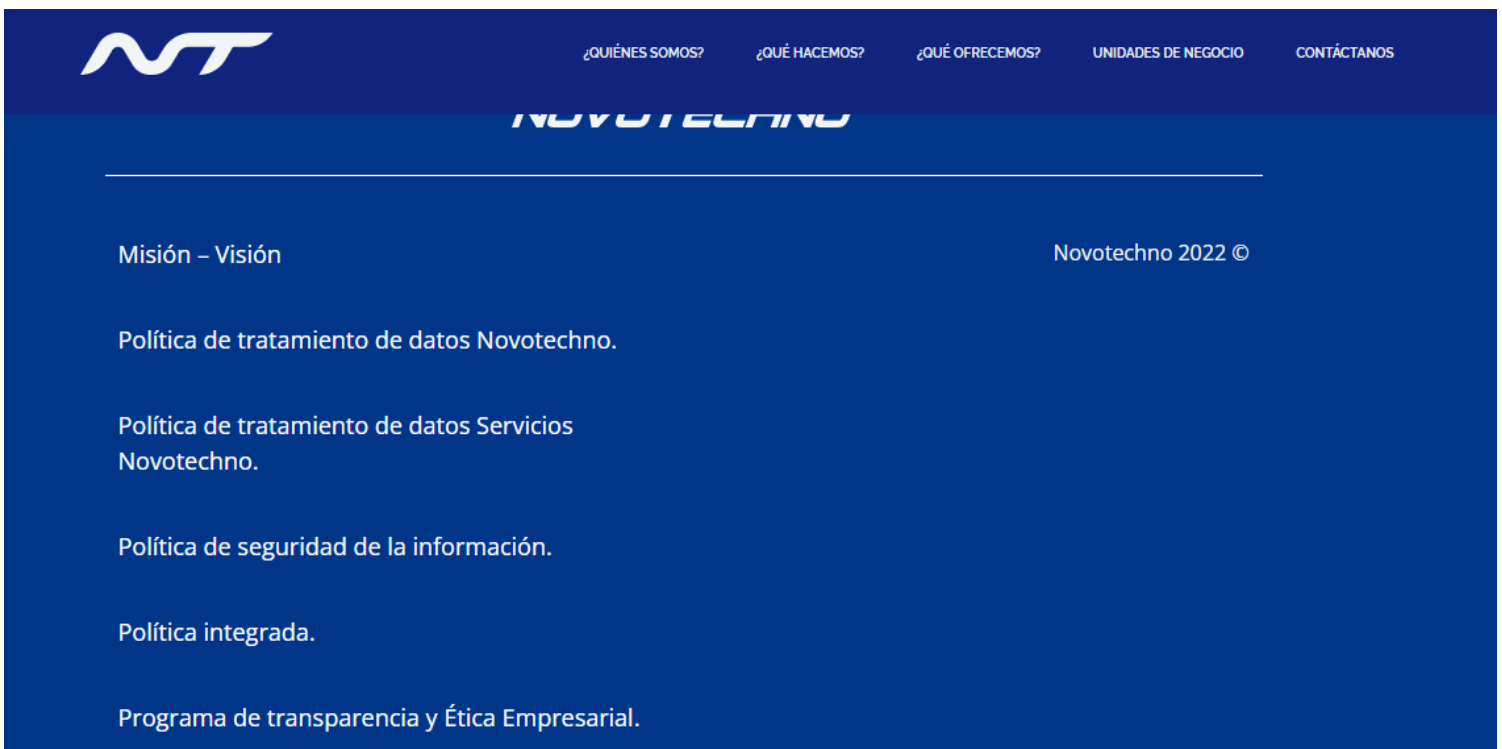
¿QUIÉNES SOMOS? ¿QUÉ HACEMOS? ¿QUÉ OFRECEMOS? UNIDADES DE NEGOCIO CONTÁCTANOS

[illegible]

Misión – Visión

Novotechno 2022 ©

Política de tratamiento de datos Novotechno.

Política de tratamiento de datos Servicios Novotechno.

Política de seguridad de la información.

Política integrada.

Programa de transparencia y Ética Empresarial.